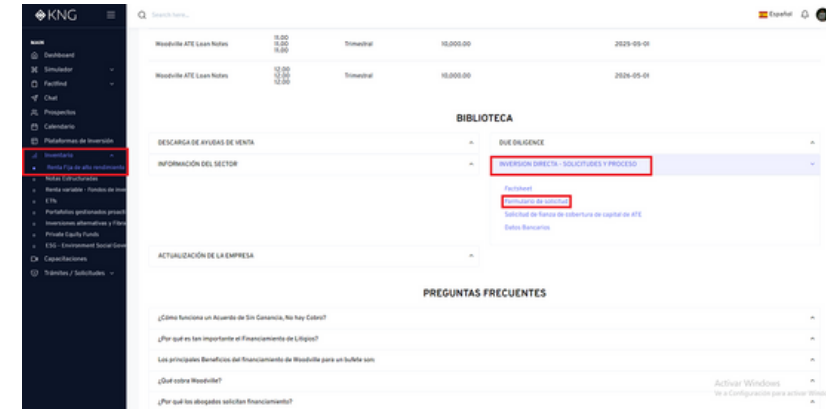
KNG

Search here...

Español

MAIN
Dashboard
Simulador
Factfind
Chat
Prospectos
Calendario
Plataformas de Inversión
Inventario
Renta Fija de alto rendimiento
Notas Estructuradas
Renta variable - Fondos de inve
ETFs
Portafolios gestionados proacti
Inversiones alternativas y fibra
Private Equity Funds
ESG - Environment Social Gove
Capacitaciones
Trámites / Solicitudes

| Woodville ATE Loan Notes | 11.00 11.00 11.00 | Trimestral | 10,000.00 | 2025-05-01 |
|---|---|---|---|---|
| Woodville ATE Loan Notes | 12.00 12.00 12.00 | Trimestral | 10,000.00 | 2026-05-01 |

BIBLIOTECA

DESCARGA DE AYUDAS DE VENTA

INFORMACIÓN DEL SECTOR

DUE DILIGENCE

INVERSION DIRECTA - SOLICITUDES Y PROCESO

Factsheet
Formulario de solicitud
Solicitud de fianza de cobertura de capital de ATE
Datos Bancarios

ACTUALIZACIÓN DE LA EMPRESA

PREGUNTAS FRECUENTES

¿Cómo funciona un Acuerdo de Sin Ganancia, No hay Cobro?

¿Por qué es tan importante el Financiamiento de Litigios?

Los principales Beneficios del financiamiento de Woodville para un bufete son:

¿Qué cobra Woodville?

¿Por qué los abogados solicitan financiamiento?

Activar Windows
Ve a Configuración para activar Windows.